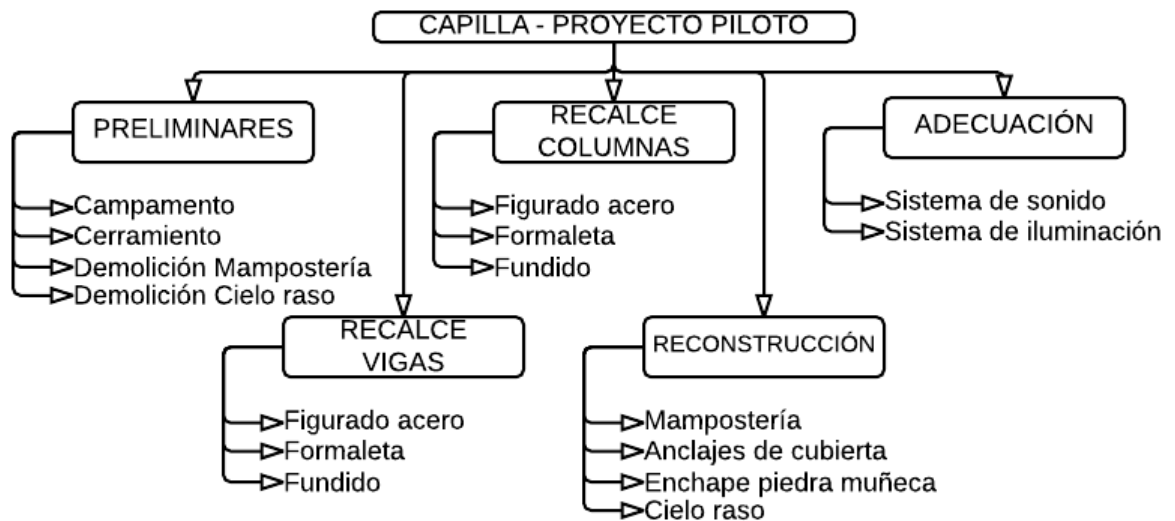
CAPILLA - PROYECTO PILOTO

PRELIMINARES

Campamento
Cerramiento
Demolición Mampostería
Demolición Cielo raso

RECALCE VIGAS

Figurado acero
Formaleta
Fundido

RECALCE COLUMNAS

Figurado acero
Formaleta
Fundido

RECONSTRUCCIÓN

Mampostería
Anclajes de cubierta
Enchape piedra muñeca
Cielo raso

ADECUACIÓN

Sistema de sonido
Sistema de iluminación